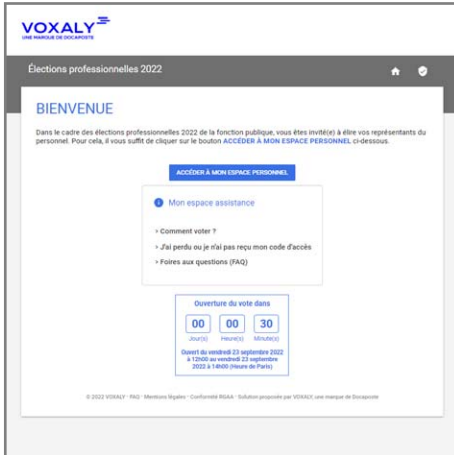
VOXALY
UNE MARQUE DE DOCAPOSTE

Élections professionnelles 2022

BIENVENUE

Dans le cadre des élections professionnelles 2022 de la fonction publique, vous êtes invité(e) à élire vos représentants du personnel. Pour cela, il vous suffit de cliquer sur le bouton ACCÉDER À MON ESPACE PERSONNEL ci-dessous.

ACCÉDER À MON ESPACE PERSONNEL

Mon espace assistance

> Comment voter ?

> J'ai perdu ou je n'ai pas reçu mon code d'accès

> Foires aux questions (FAQ)

Ouverture du vote dans

| 00 | 00 | 30 |
|---|---|---|
| Jour(s) | Heure(s) | Minute(s) |

Ouvert du vendredi 23 septembre 2022 à 12h00 au vendredi 23 septembre 2022 à 14h00 (Heure de Paris)

© 2022 VOXALY · FAQ · Mentions légales · Conformité RGAA · Solution proposée par VOXALY, une marque de Docaposte